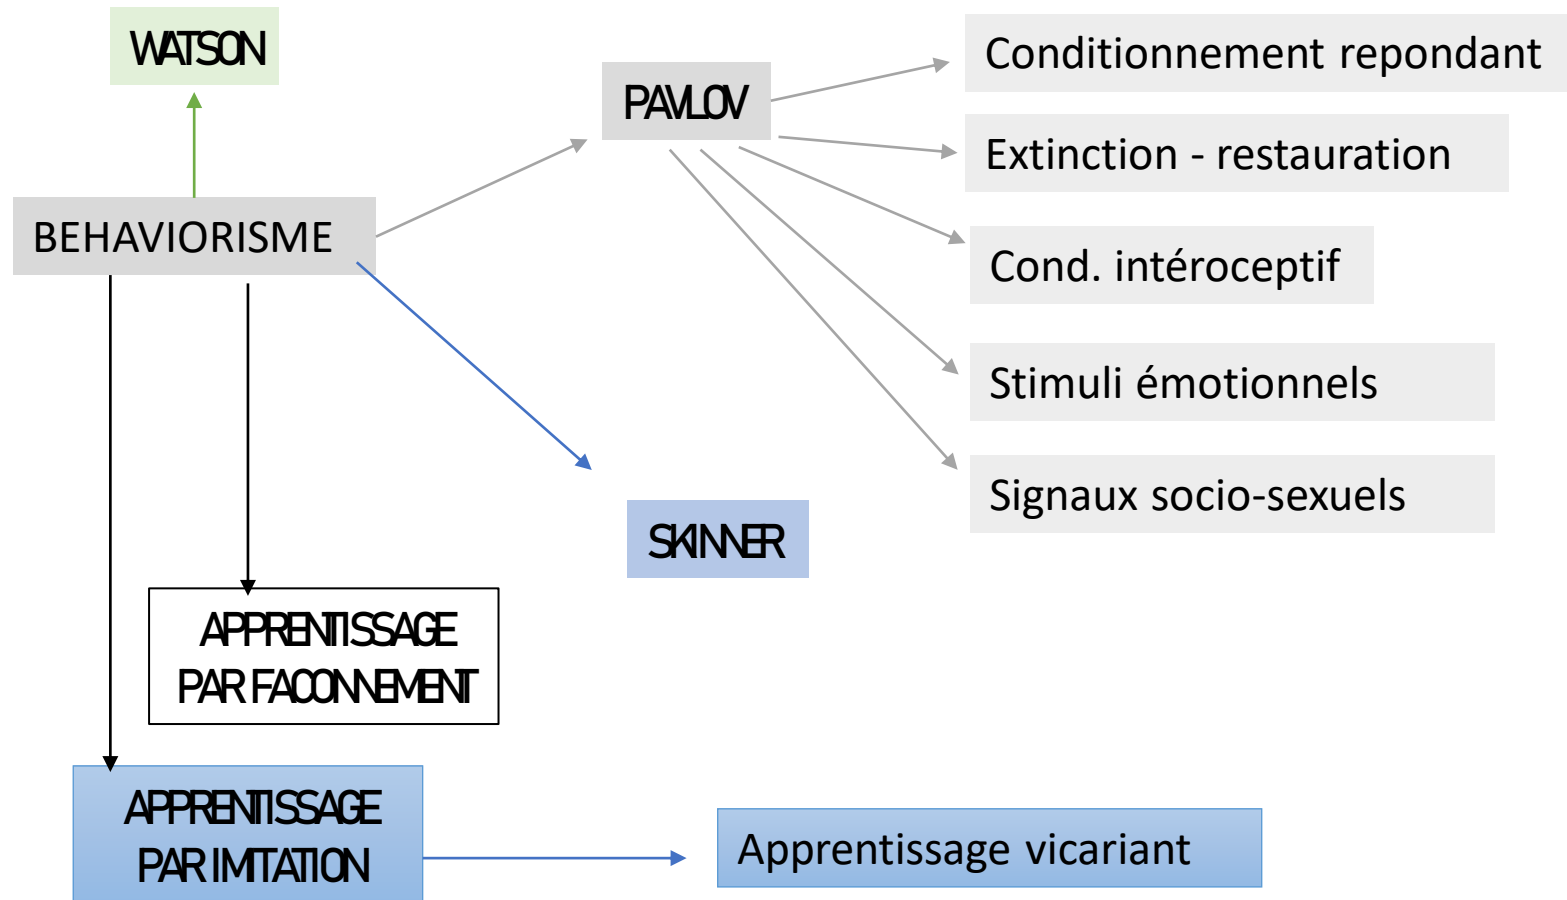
WATSON

BEHAVIORISME

PAVLOV

Conditionnement repondant

Extinction - restauration

Cond. intéroceptif

Stimuli émotionnels

Signaux socio-sexuels

SKINNER

APPRENTISSAGE PAR FACONNEMENT

APPRENTISSAGE PAR IMITATION

Apprentissage vicariant